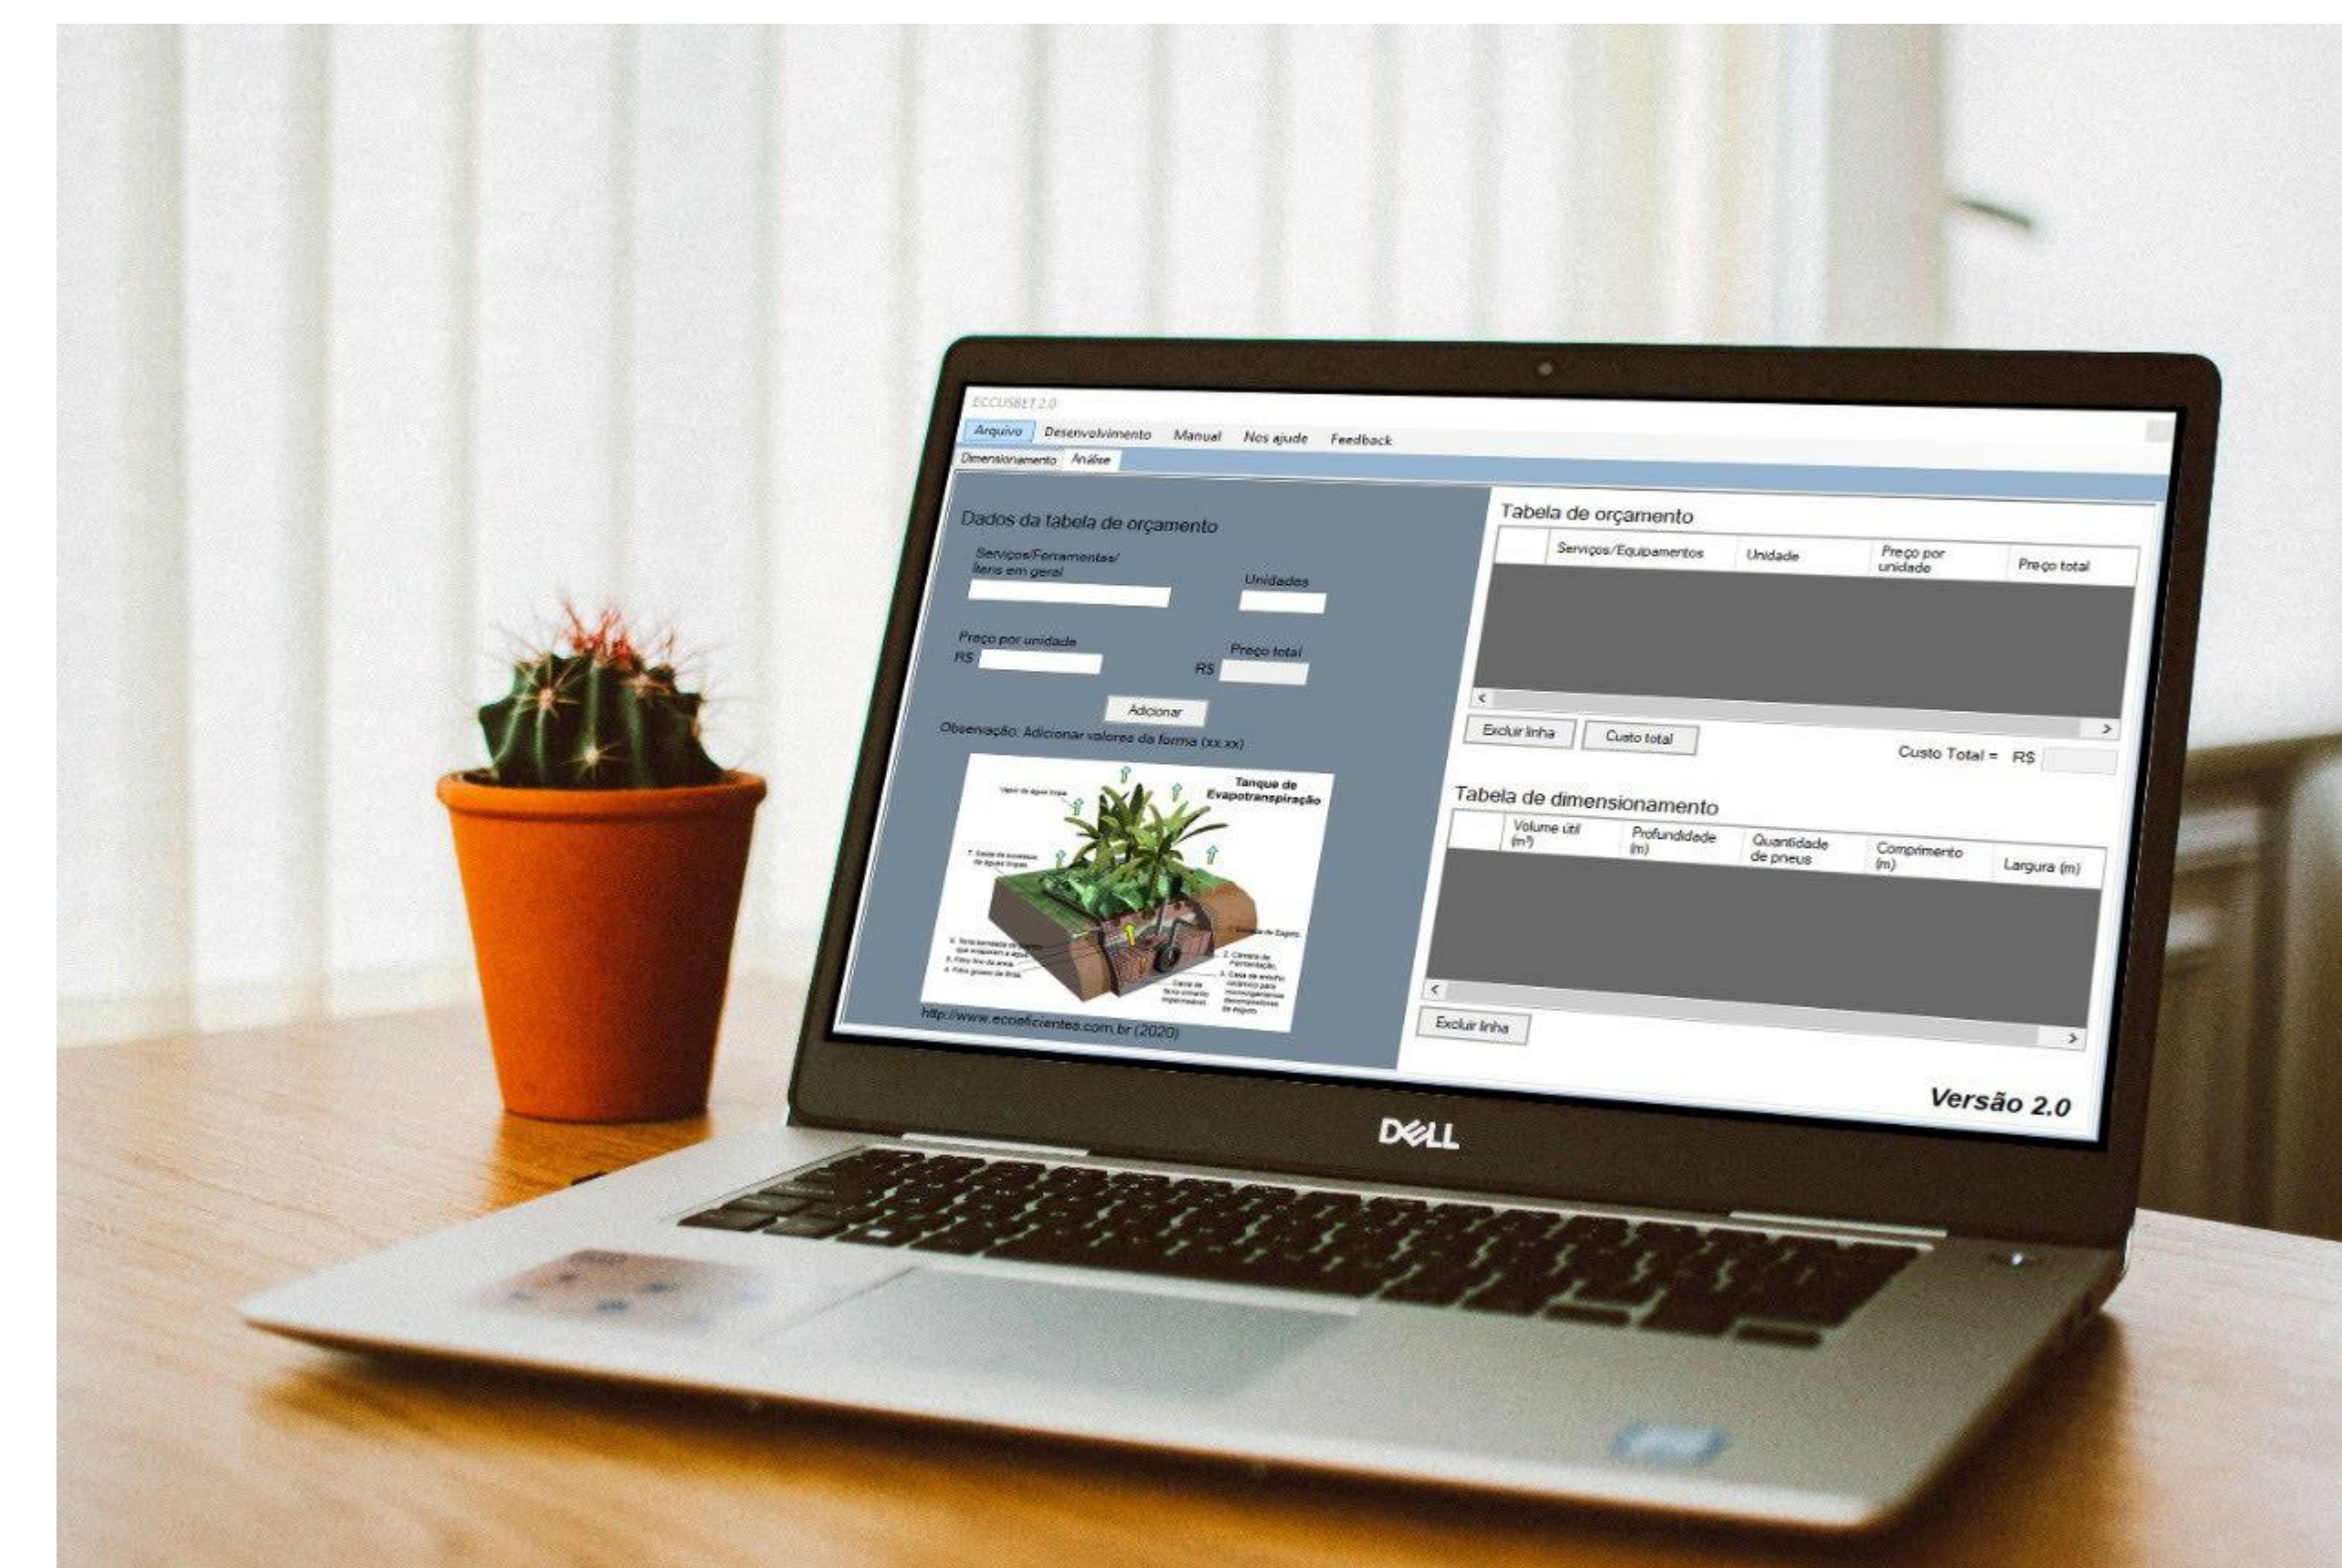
ECCUSBET 2.0

Arquivo Desenvolvimento Manual Nos ajude Feedback

Dimensionamento Análise

Dados da tabela de orçamento

Serviços/Ferramentas/ Itens em geral

Unidades

Preço por unidade
R$

Preço total
R$

Adicionar

Observação: Adicionar valores da forma (xx,xx)

Tanque de Evapotranspiração

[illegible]

http://www.ecoeficientes.com.br (2020)

Tabela de orçamento

| | Serviços/Equipamentos | Unidade | Preço por unidade | Preço total |
|---|---|---|---|---|

Excluir linha Custo total

Custo Total = R$

Tabela de dimensionamento

| | Volume útil ($m^3$) | Profundidade (m) | Quantidade de pneus | Comprimento (m) | Largura (m) |
|---|---|---|---|---|---|

Excluir linha

Versão 2.0

DELL